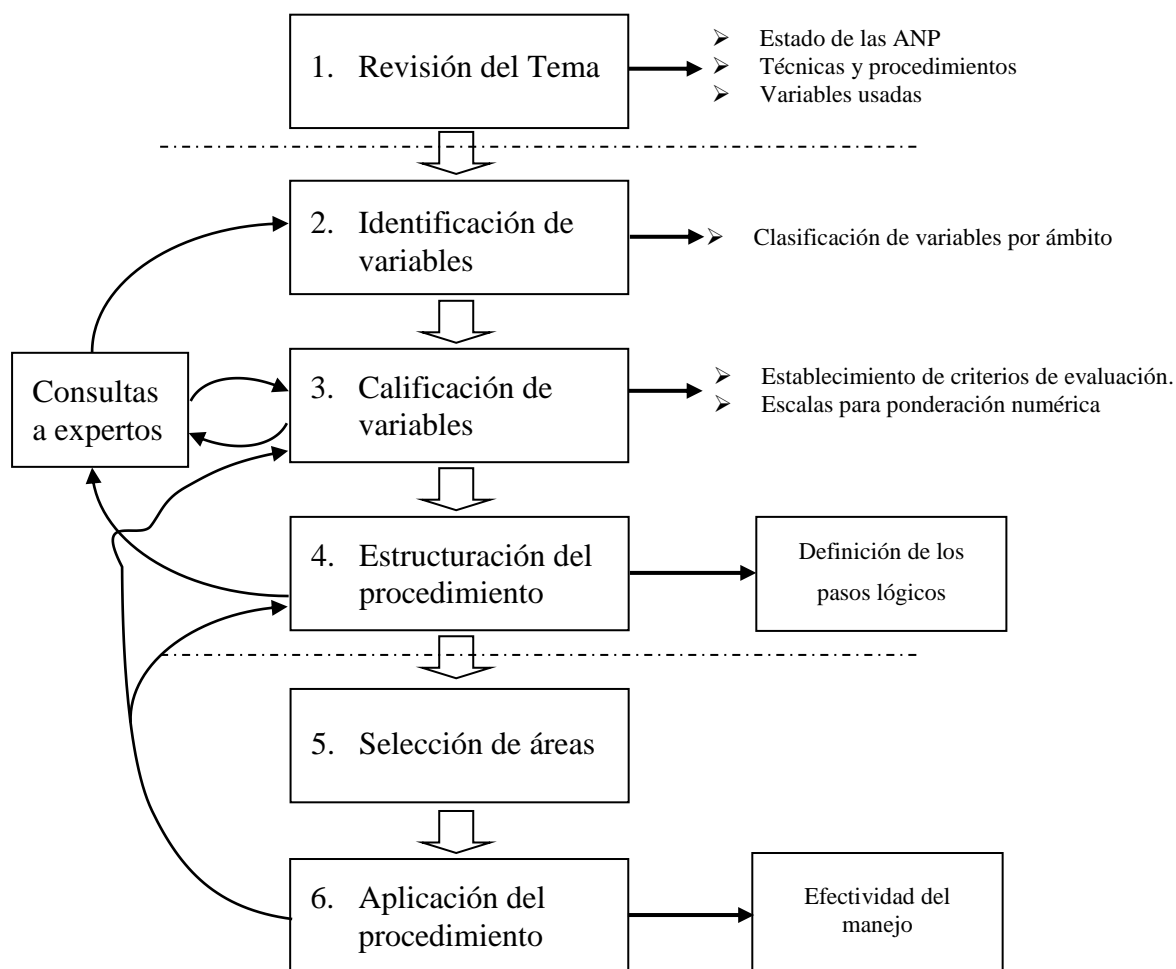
1. Revisión del Tema

- Estado de las ANP
- Técnicas y procedimientos
- Variables usadas

2. Identificación de variables

- Clasificación de variables por ámbito

Consultas a expertos

3. Calificación de variables

- Establecimiento de criterios de evaluación.
- Escalas para ponderación numérica

4. Estructuración del procedimiento

Definición de los pasos lógicos

5. Selección de áreas

6. Aplicación del procedimiento

Efectividad del manejo